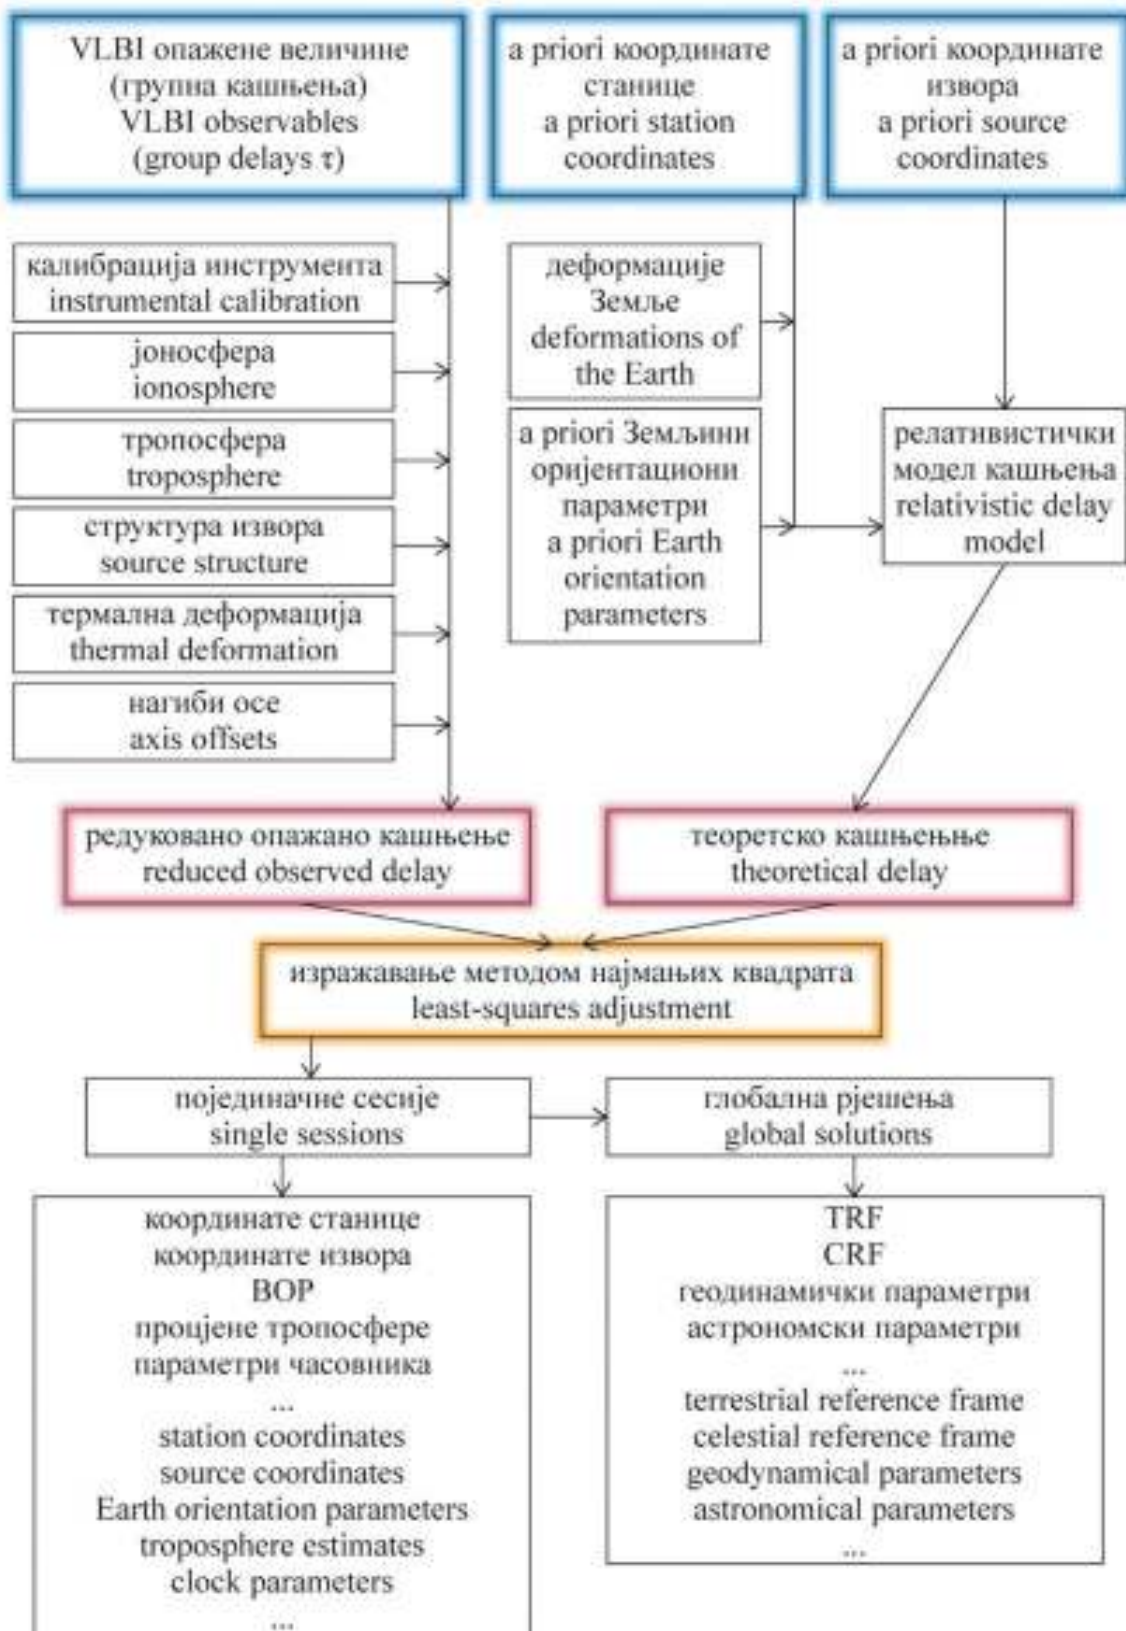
VLBI опажене величине (група кашњења) VLBI observables (group delays τ)

a priori координате станице a priori station coordinates

a priori координате извора a priori source coordinates

калибрација инструмента instrumental calibration

јоносфера ionosphere

тропосфера troposphere

структура извора source structure

термална деформација thermal deformation

нагиби осе axis offsets

деформације Земље deformations of the Earth

a priori Земљини оријентациони параметри a priori Earth orientation parameters

релативистички модел кашњења relativistic delay model

редуковано опажано кашњење reduced observed delay

теоретско кашњење theoretical delay

изражавање методом најмањих квадрата least-squares adjustment

појединачне сесије single sessions

глобална рјешења global solutions

координате станице
координате извора
ВОР
процјене тропосфере
параметри часовника
...
station coordinates
source coordinates
Earth orientation parameters
troposphere estimates
clock parameters
...

TRF
CRF
геодинамички параметри
астрономски параметри
...
terrestrial reference frame
celestial reference frame
geodynamical parameters
astronomical parameters
...